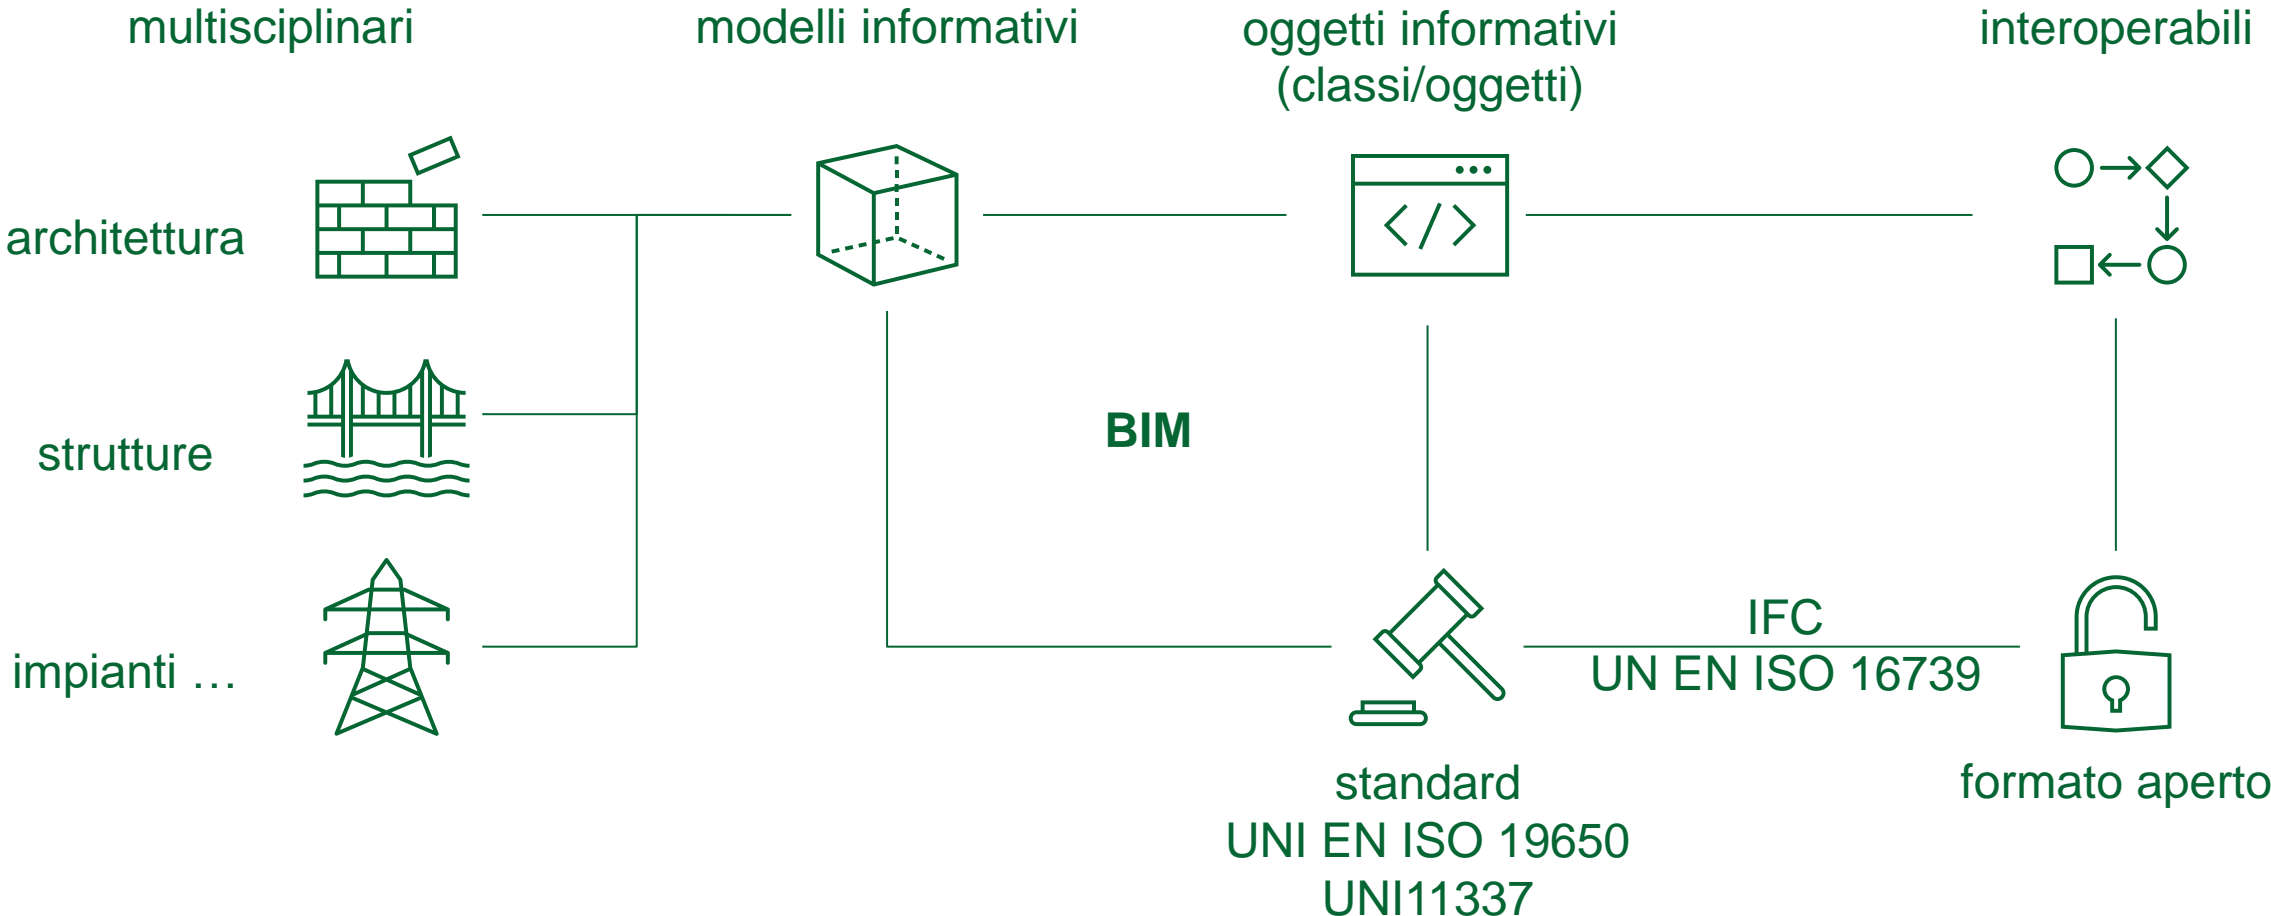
multisciplinari

modelli informativi

oggetti informativi (classi/oggetti)

interoperabili

architettura

strutture

impianti …

BIM

IFC
UN EN ISO 16739

standard
UNI EN ISO 19650
UNI11337

formato aperto